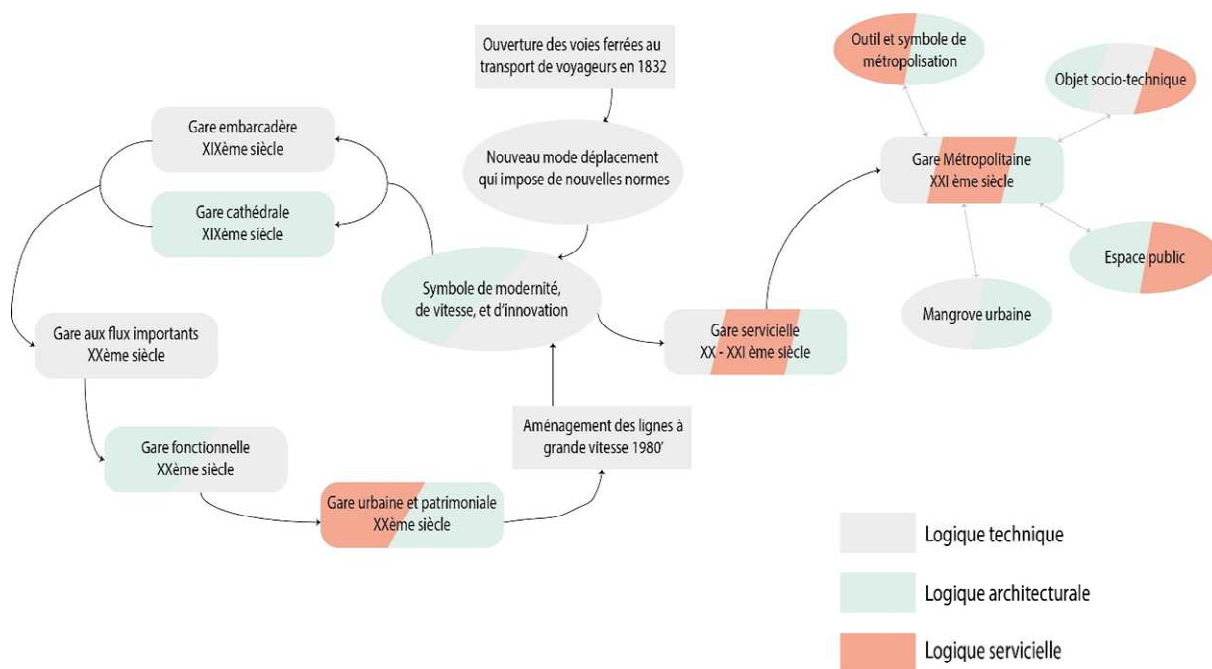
Ouverture des voies ferrées au transport de voyageurs en 1832

Nouveau mode déplacement qui impose de nouvelles normes

Gare embarcadère
XIXème siècle

Gare cathédrale
XIXème siècle

Symbole de modernité, de vitesse, et d'innovation

Gare aux flux importants
XXème siècle

Gare fonctionnelle
XXème siècle

Gare urbaine et patrimoniale
XXème siècle

Aménagement des lignes à grande vitesse 1980'

Gare servicielle
XX - XXI ème siècle

Outil et symbole de métropolisation

Objet socio-technique

Gare Métropolitaine
XXI ème siècle

Espace public

Mangrove urbaine

Logique technique

Logique architecturale

Logique servicielle